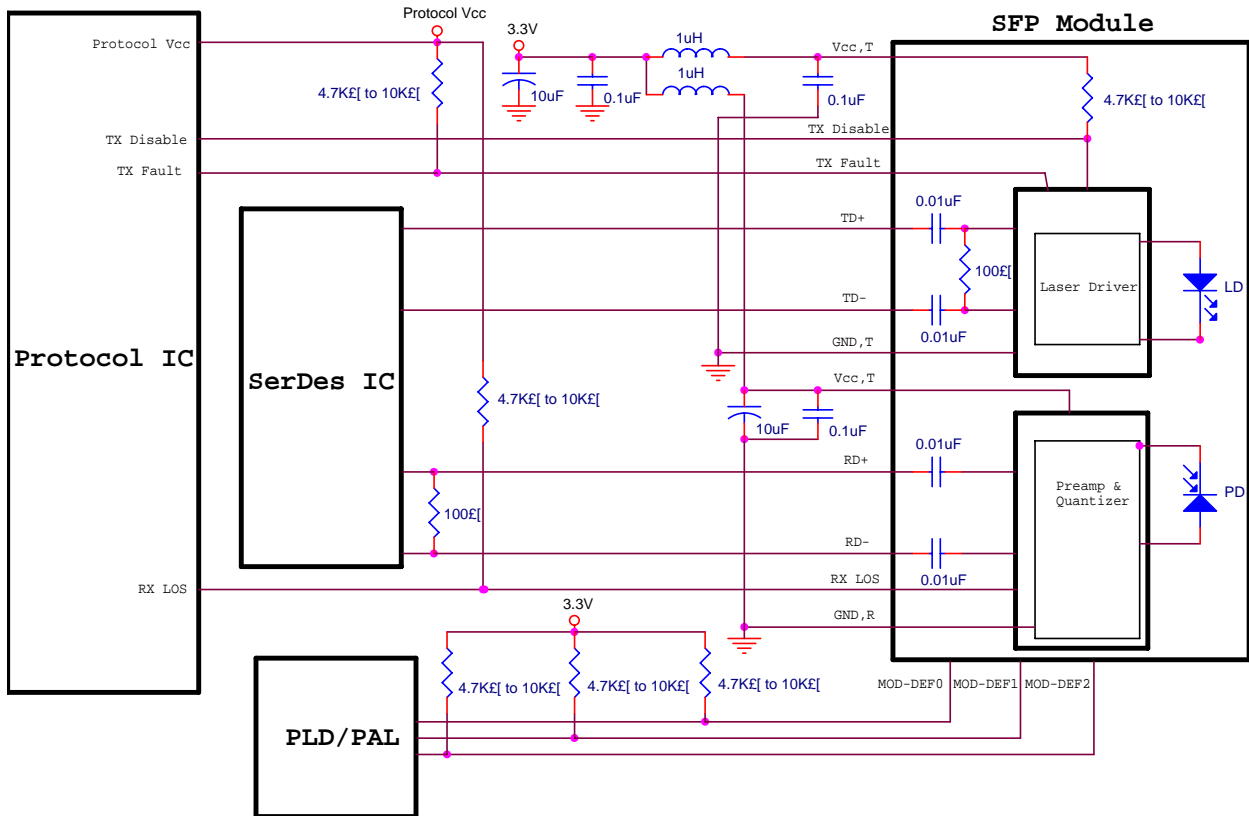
Protocol Vcc

3.3V

1uH

1uH

SFP Module

Protocol Vcc

Vcc,T

4.7K£[ to 10K£[

10uF

0.1uF

0.1uF

4.7K£[ to 10K£[

TX Disable

TX Disable

TX Fault

TX Fault

TD+

0.01uF

100£[

Laser Driver

LD

TD-

0.01uF

Protocol IC

GND,T

SerDes IC

Vcc,T

4.7K£[ to 10K£[

10uF

0.1uF

0.01uF

RD+

Preamp & Quantizer

PD

100£[

RD-

RX LOS

RX LOS

0.01uF

3.3V

GND,R

4.7K£[ to 10K£[

4.7K£[ to 10K£[

4.7K£[ to 10K£[

MOD-DEF0

MOD-DEF1

MOD-DEF2

PLD/PAL